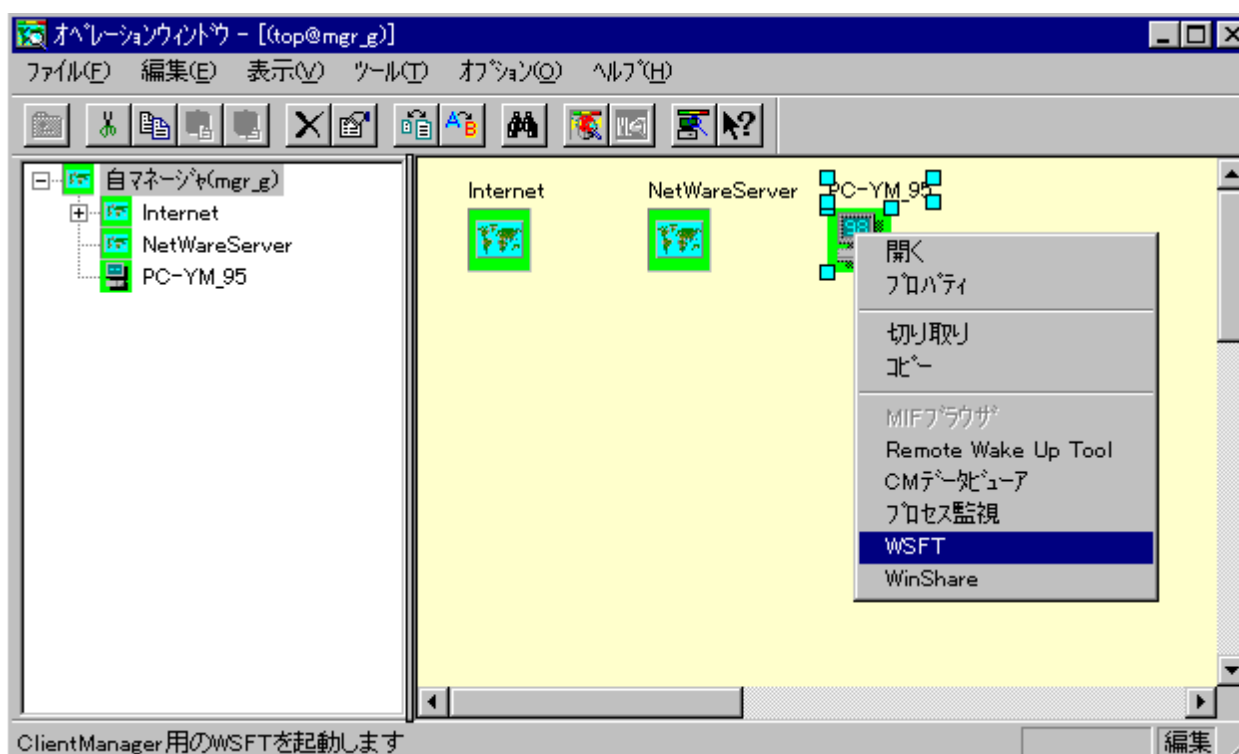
オペレーションウィンドウ - [(top@mgr_g)]

ファイル(F) 編集(E) 表示(V) ツール(T) オプション(O) ヘルプ(H)

自マネージャ(mgr_g)
Internet
NetWareServer
PC-YM_95

Internet
NetWareServer
PC-YM_95

開く
プロパティ
切り取り
コピー
MIFブラウザ
Remote Wake Up Tool
CMデータビューア
プロセス監視
WSFT
WinShare

ClientManager用のWSFTを起動します
編集